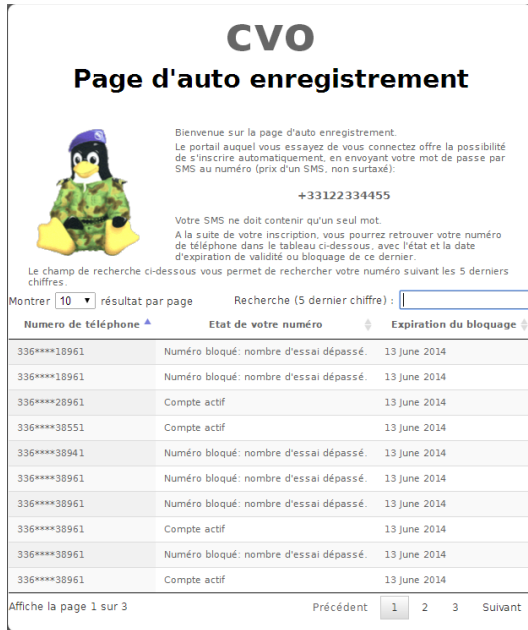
CVO

Page d'auto enregistrement

Bienvenue sur la page d'auto enregistrement.

Le portail auquel vous essayez de vous connectez offre la possibilité de s'inscrire automatiquement, en envoyant votre mot de passe par SMS au numéro (prix d'un SMS, non surtaxé):

+33122334455

Votre SMS ne doit contenir qu'un seul mot.

A la suite de votre inscription, vous pourrez retrouver votre numéro de téléphone dans le tableau ci-dessous, avec l'état et la date d'expiration de validité ou bloquage de ce dernier.

Le champ de recherche ci-dessous vous permet de rechercher votre numéro suivant les 5 derniers chiffres.

Montrer 10 résultat par page Recherche (5 dernier chiffre) :

| Numero de téléphone | Etat de votre numéro | Expiration du bloquage |
|---|---|---|
| 336****18961 | Numéro bloqué: nombre d'essai dépassé. | 13 June 2014 |
| 336****18961 | Numéro bloqué: nombre d'essai dépassé. | 13 June 2014 |
| 336****28961 | Compte actif | 13 June 2014 |
| 336****38551 | Compte actif | 13 June 2014 |
| 336****38941 | Numéro bloqué: nombre d'essai dépassé. | 13 June 2014 |
| 336****38961 | Numéro bloqué: nombre d'essai dépassé. | 13 June 2014 |
| 336****38961 | Numéro bloqué: nombre d'essai dépassé. | 13 June 2014 |
| 336****38961 | Compte actif | 13 June 2014 |
| 336****38961 | Numéro bloqué: nombre d'essai dépassé. | 13 June 2014 |
| 336****38961 | Compte actif | 13 June 2014 |

Affiche la page 1 sur 3 Précédent 1 2 3 Suivant